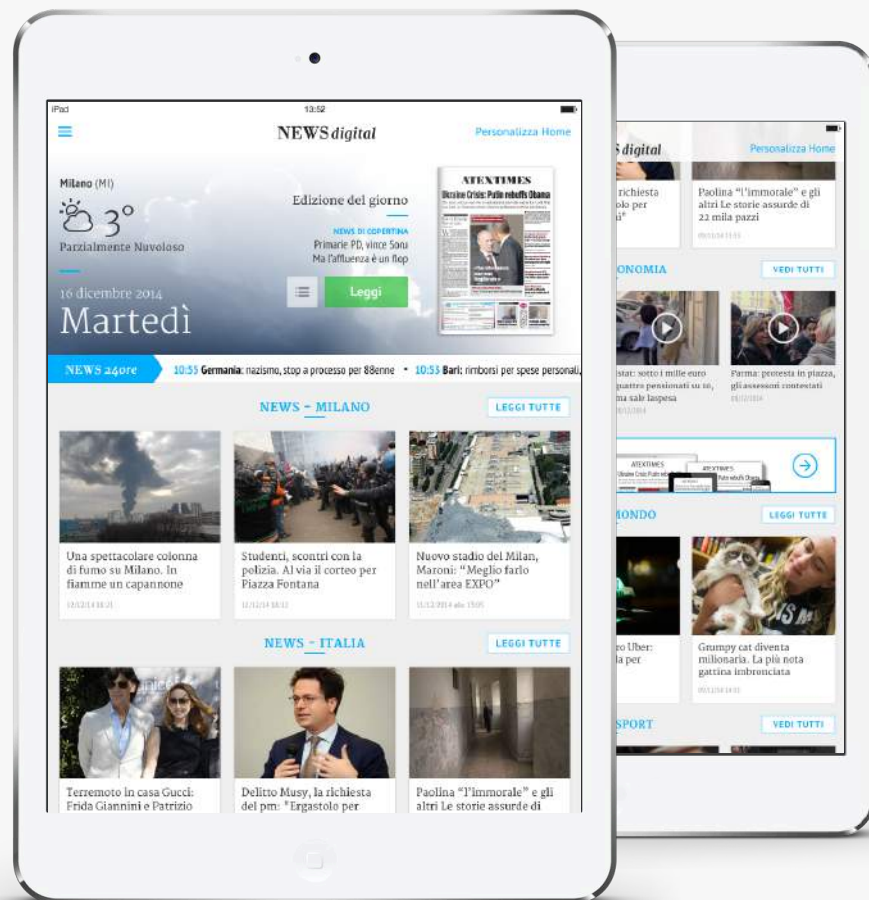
iPad 13:52

NEWS digital

Personalizza Home

Milano (MI)

3°

Parzialmente Nuvoloso

16 dicembre 2014

Martedì

Edizione del giorno

NEWS DI COPERTINA

Primarie PD, vince Soru Ma l'affluenza è un flop

Leggi

ATEXTIMES

Ukraine Crisis: Putin rebuffs Obama

NEWS 24ore

10:55 Germania: nazismo, stop a processo per 88enne • 10:53 Bari: rimborsi per spese personali,

NEWS - MILANO

LEGGI TUTTE

Una spettacolare colonna di fumo su Milano. In fiamme un capannone

12/12/14 18:21

Studenti, scontri con la polizia. Al via il corteo per Piazza Fontana

12/12/14 18:12

Nuovo stadio del Milan, Maroni: "Meglio farlo nell'area EXPO"

11/12/2014 alle 15:05

NEWS - ITALIA

LEGGI TUTTE

Terremoto in casa Gucci: Frida Giannini e Patrizio

Delitto Musy, la richiesta del pm: "Ergastolo per

Paolina "l'immorale" e gli altri Le storie assurde di

digital

Personalizza Home

richiesta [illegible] per

Paolina "l'immorale" e gli altri Le storie assurde di 22 mila pazzi

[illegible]

ONOMIA

VEDI TUTTI

stat: sotto i mille euro quattro pensionati su 10, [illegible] sale laspesa

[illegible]

Parma: protesta in piazza, gli assessori contestati

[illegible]

ATEXTIMES

ATEXTIMES

MONDO

LEGGI TUTTE

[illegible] Uber: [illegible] per

Grumpy cat diventa milionaria. La più nota gattina imbronciata

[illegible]

SPORT

VEDI TUTTI